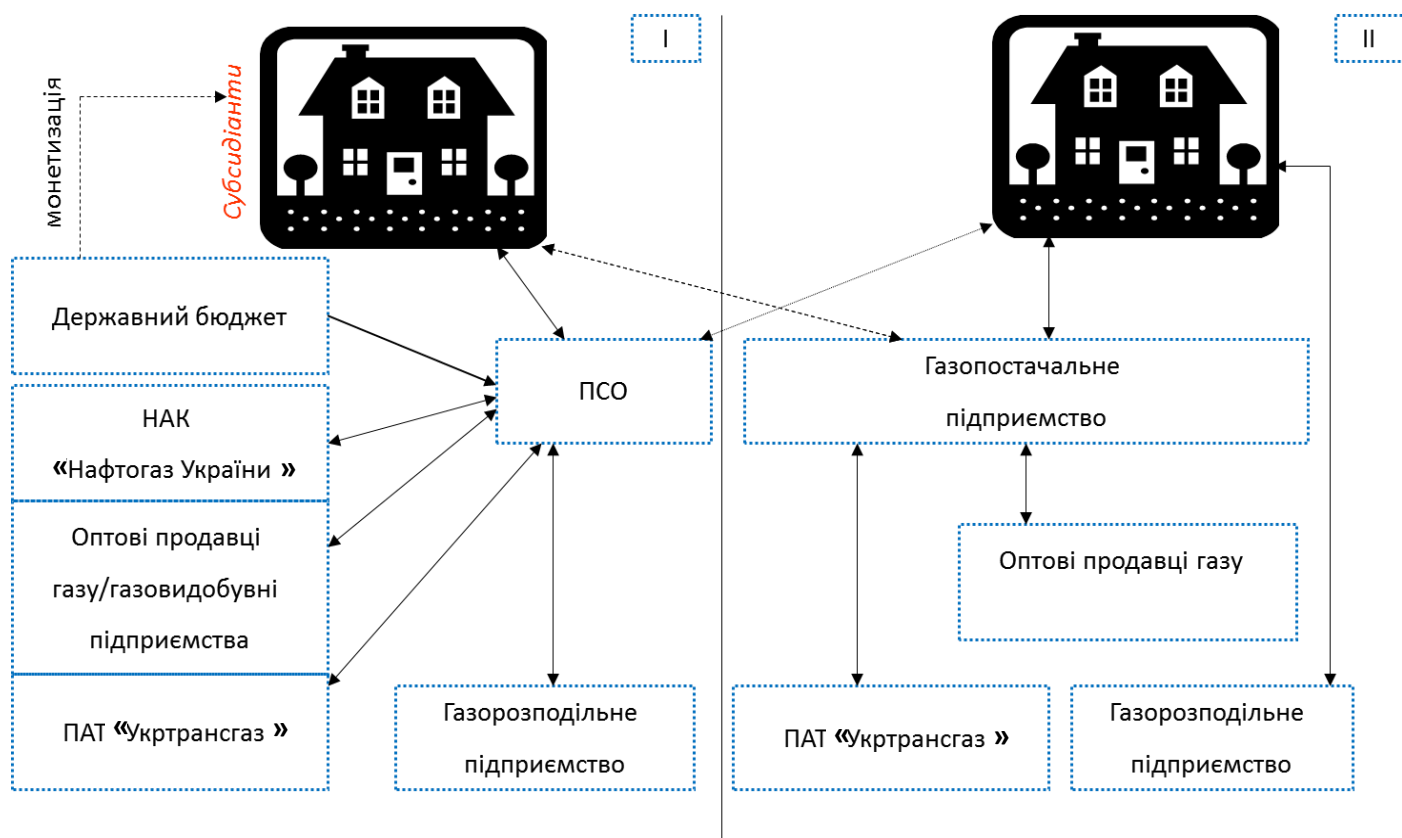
монетизація

Субсидіанти

I

II

Державний бюджет

ПСО

Газопостачальне підприємство

НАК «Нафтогаз України »

Оптові продавці газу/газовидобувні підприємства

Оптові продавці газу

ПАТ «Укртрансгаз »

Газорозподільне підприємство

ПАТ «Укртрансгаз »

Газорозподільне підприємство